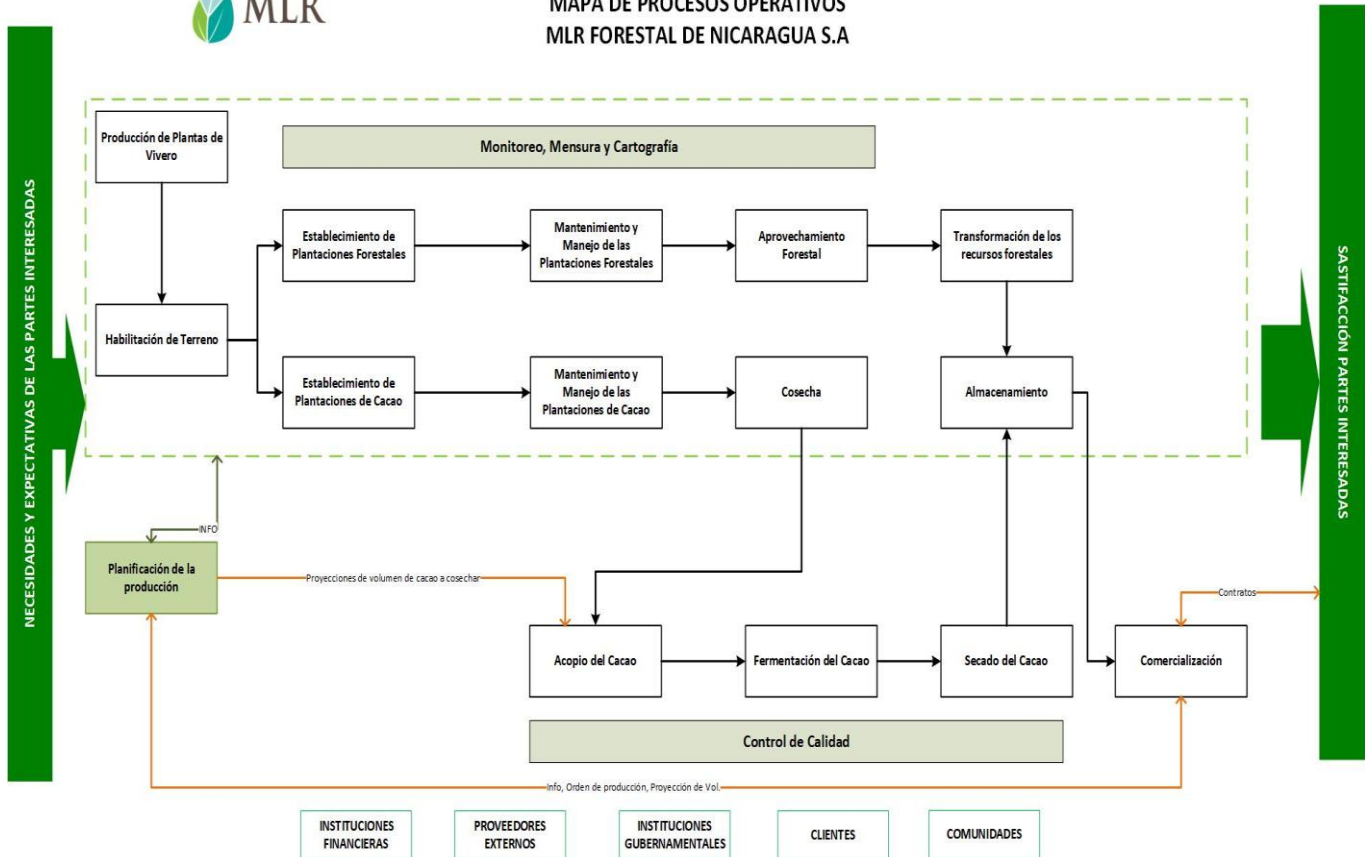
MLR

MAPA DE PROCESOS OPERATIVOS
MLR FORESTAL DE NICARAGUA S.A

NECESIDADES Y EXPECTATIVAS DE LAS PARTES INTERESADAS

Producción de Plantas de Vivero

Monitoreo, Mensura y Cartografía

Habilitación de Terreno

Establecimiento de Plantaciones Forestales

Mantenimiento y Manejo de las Plantaciones Forestales

Aprovechamiento Forestal

Transformación de los recursos forestales

Establecimiento de Plantaciones de Cacao

Mantenimiento y Manejo de las Plantaciones de Cacao

Cosecha

Almacenamiento

INFO

Planificación de la producción

Proyecciones de volumen de cacao a cosechar

Contratos

Acopio del Cacao

Fermentación del Cacao

Secado del Cacao

Comercialización

Control de Calidad

Info, Orden de producción, Proyección de Vol.

SASTIFACCIÓN PARTES INTERESADAS

INSTITUCIONES FINANCIERAS

PROVEEDORES EXTERNOS

INSTITUCIONES GUBERNAMENTALES

CLIENTES

COMUNIDADES